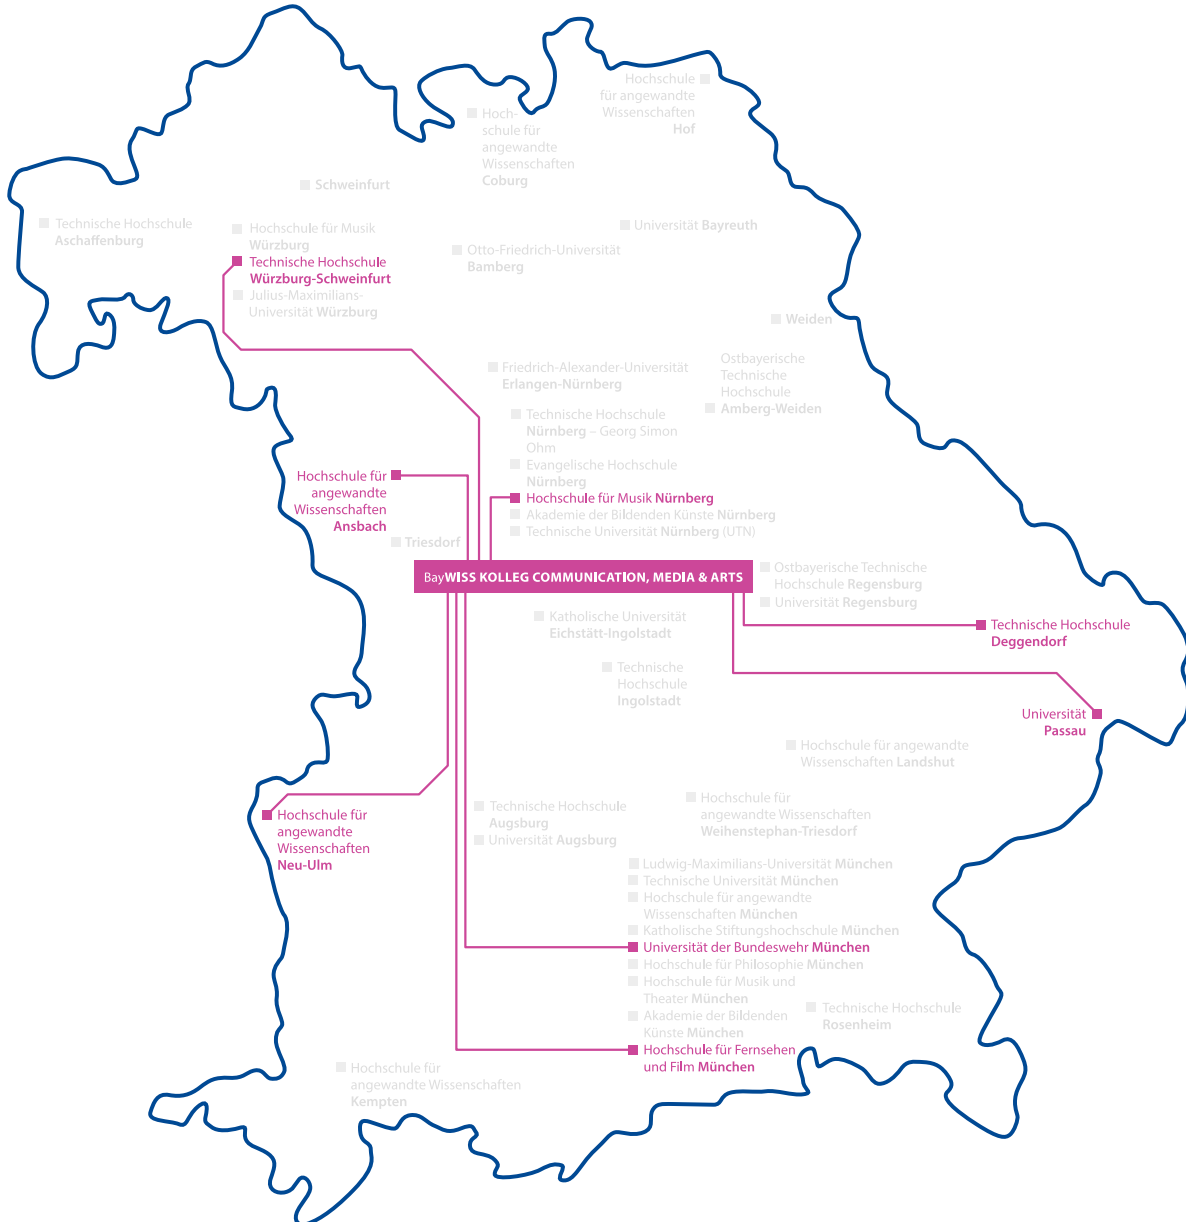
Hochschule für angewandte Wissenschaften Hof

Hochschule für angewandte Wissenschaften Coburg

Schweinfurt

Technische Hochschule Aschaffenburg

Hochschule für Musik Würzburg

Technische Hochschule Würzburg-Schweinfurt

Julius-Maximilians-Universität Würzburg

Universität Bayreuth

Otto-Friedrich-Universität Bamberg

Weiden

Friedrich-Alexander-Universität Erlangen-Nürnberg

Ostbayerische Technische Hochschule Amberg-Weiden

Technische Hochschule Nürnberg – Georg Simon Ohm

Evangelische Hochschule Nürnberg

Hochschule für Musik Nürnberg

Akademie der Bildenden Künste Nürnberg

Technische Universität Nürnberg (UTN)

Hochschule für angewandte Wissenschaften Ansbach

Triesdorf

BayWISS KOLLEG COMMUNICATION, MEDIA & ARTS

Ostbayerische Technische Hochschule Regensburg

Universität Regensburg

Technische Hochschule Deggendorf

Katholische Universität Eichstätt-Ingolstadt

Technische Hochschule Ingolstadt

Universität Passau

Hochschule für angewandte Wissenschaften Landshut

Hochschule für angewandte Wissenschaften Neu-Ulm

Technische Hochschule Augsburg

Universität Augsburg

Hochschule für angewandte Wissenschaften Weihenstephan-Triesdorf

Ludwig-Maximilians-Universität München

Technische Universität München

Hochschule für angewandte Wissenschaften München

Katholische Stiftungshochschule München

Universität der Bundeswehr München

Hochschule für Philosophie München

Hochschule für Musik und Theater München

Technische Hochschule Rosenheim

Akademie der Bildenden Künste München

Hochschule für Fernsehen und Film München

Hochschule für angewandte Wissenschaften Kempten